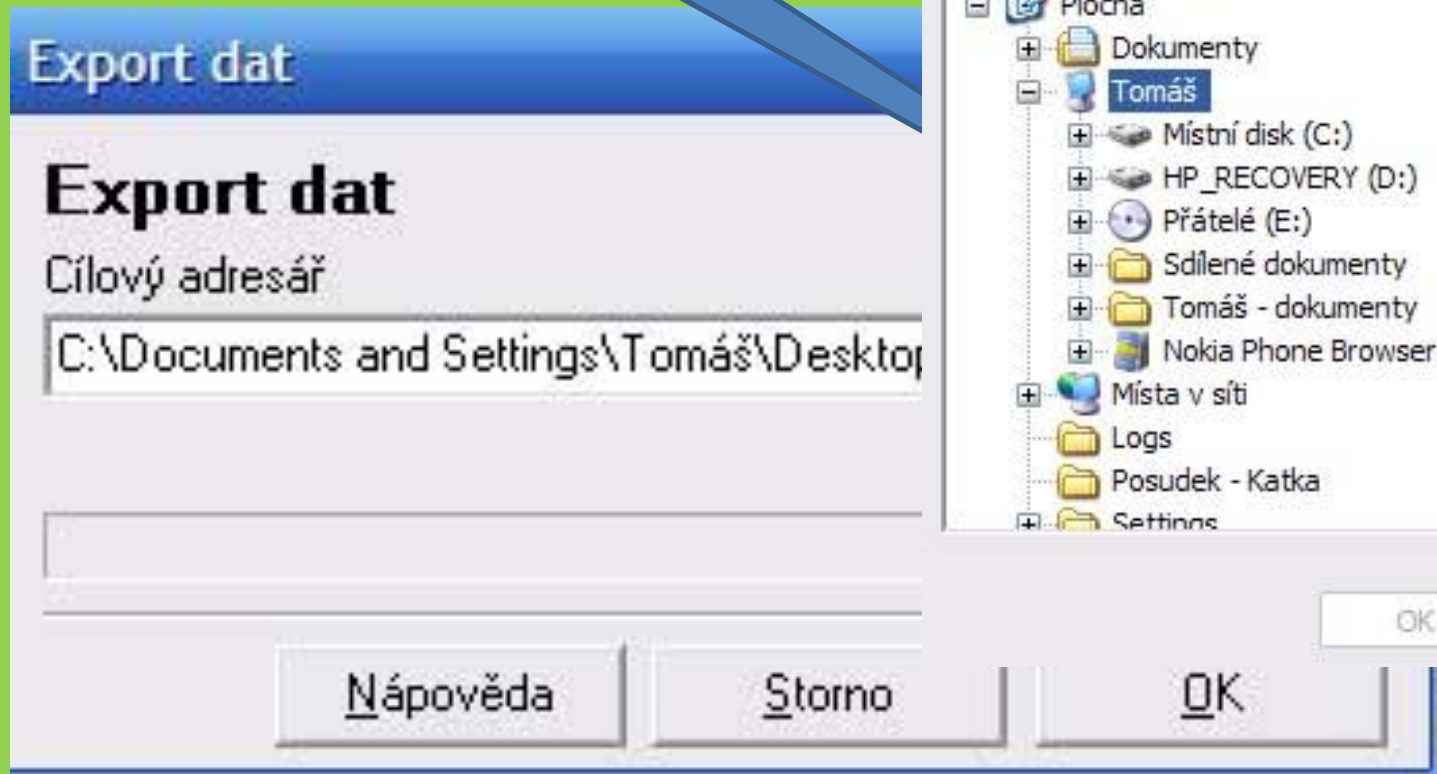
Export dat

Export dat

Cílový adresář

C:\Documents and Settings\Tomáš\Deskto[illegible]

Nápověda

Storno

OK

Plocha
Dokumenty
Tomáš
Místní disk (C:)
HP_RECOVERY (D:)
Přátelé (E:)
Sdílené dokumenty
Tomáš - dokumenty
Nokia Phone Browser
Místa v síti
Logs
Posudek - Katka
Settings

OK